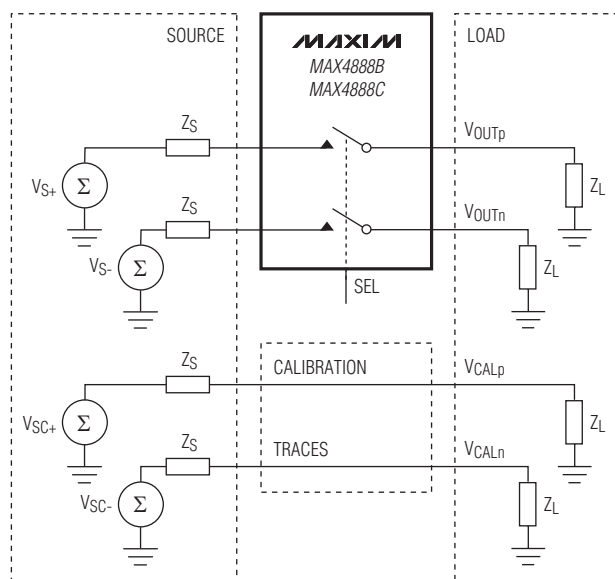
SOURCE

MAXIM

MAX4888B
MAX4888C

LOAD

$Z_S$

$V_{OUTp}$

$V_{S+}$

$\Sigma$

$Z_L$

$Z_S$

$V_{OUTn}$

$V_{S-}$

$\Sigma$

$Z_L$

SEL

$Z_S$

CALIBRATION

$V_{CALp}$

$V_{SC+}$

$\Sigma$

$Z_L$

$Z_S$

TRACES

$V_{CALn}$

$V_{SC-}$

$\Sigma$

$Z_L$